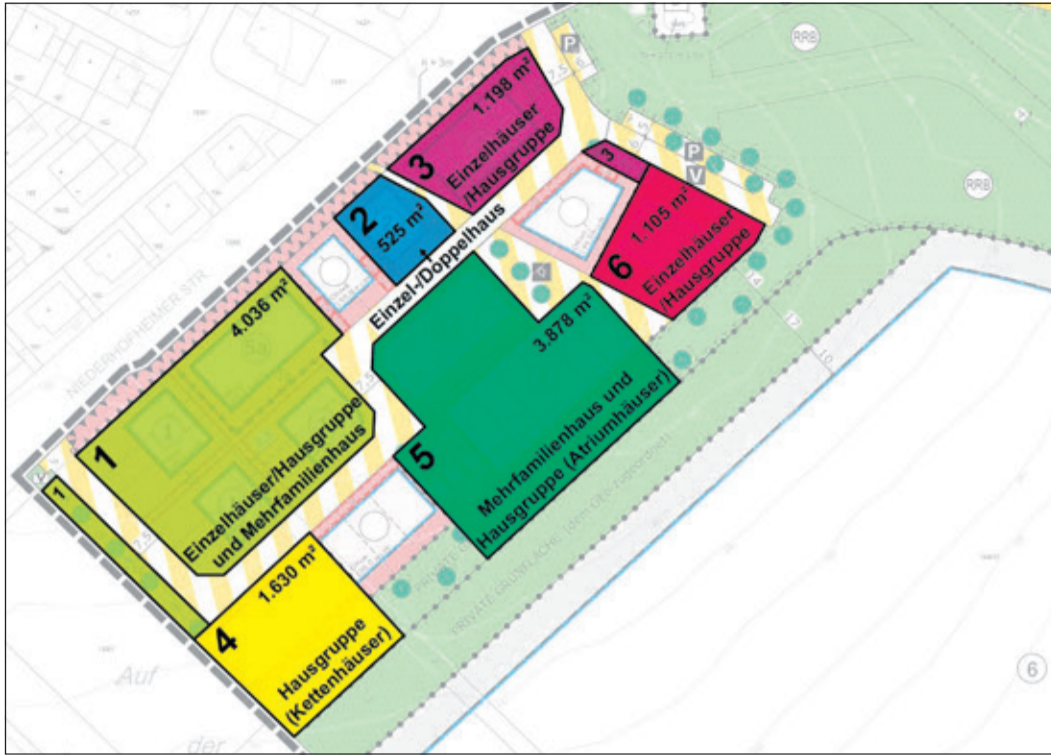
P
RRB
1.198 m²
3
Einzelhäuser /Hausgruppe
P
V
3
RRB
2
525 m²
Einzel-/Doppelhaus
1.105 m²
6
Einzelhäuser /Hausgruppe
NIEDERHOFHEIMER STR.
4.036 m²
3.878 m²
1
Einzelhäuser/Hausgruppe und Mehrfamilienhaus
5
Mehrfamilienhaus und Hausgruppe (Atriumhäuser)
1
1.630 m²
4
Hausgruppe (Kettenhäuser)
PRIVATE GRÜNFLÄCHE
Auf
der
6